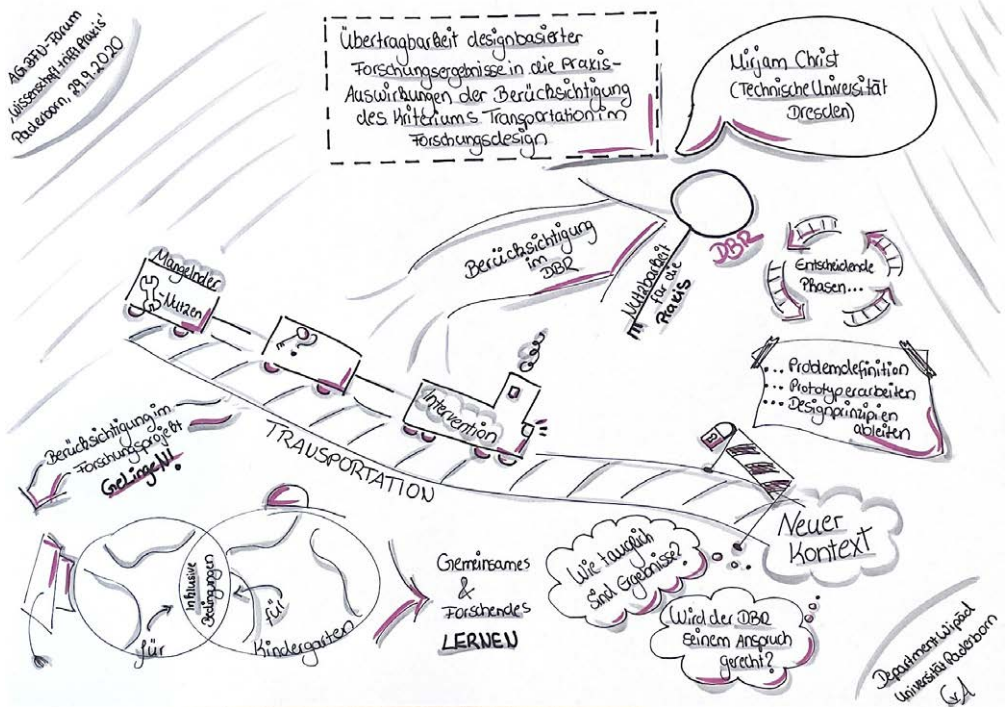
AG-BFU-Forum
‚Wissenschaft trifft Praxis'
Paderborn, 29.9.2020

Übertragbarkeit designbasierter Forschungsergebnisse in die Praxis - Auswirkungen der Berücksichtigung des Kriteriums Transportation im Forschungsdesign

Mirjam Christ
(Technische Universität Dresden)

Berücksichtigung im DBR

Nutzbarkeit für die Praxis

DBR

Entscheidende Phasen...

.. Problemdefinition
.. Prototyperarbeiten
.. Designprinzipien ableiten

Mangelnder Nutzen

?

Intervention

TRANSPORTATION

Berücksichtigung im Forschungsprojekt
GeLingeN!

Inklusive Bedingungen

für

für

Kindergarten

Gemeinsames
&
Forschendes
LERNEN

Wie tauglich sind Ergebnisse?

Neuer Kontext

Wird der DBR einem Anspruch gerecht?

Department Wipäd
Universität Paderborn
GA